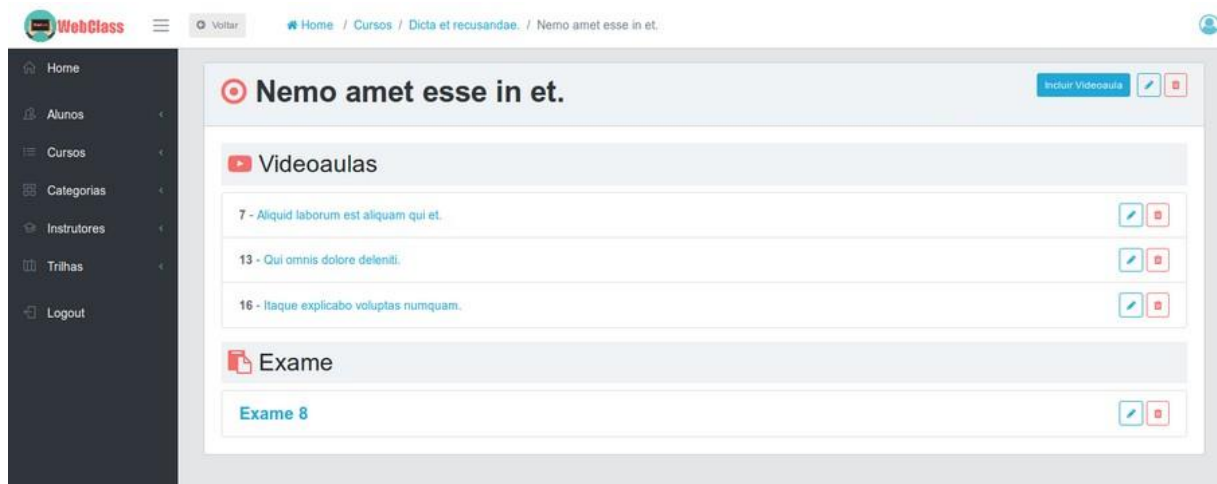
WebClass

Voltar

Home / Cursos / Dicta et recusandae. / Nemo amet esse in et.

Home

Alunos

Cursos

Categorias

Instrutores

Trilhas

Logout

Nemo amet esse in et.

Incluir Videoaula

Videoaulas

7 - Aliquid laborum est aliquam qui et.

13 - Qui omnis dolore deleniti.

16 - Itaque explicabo voluptas numquam.

Exame

Exame 8